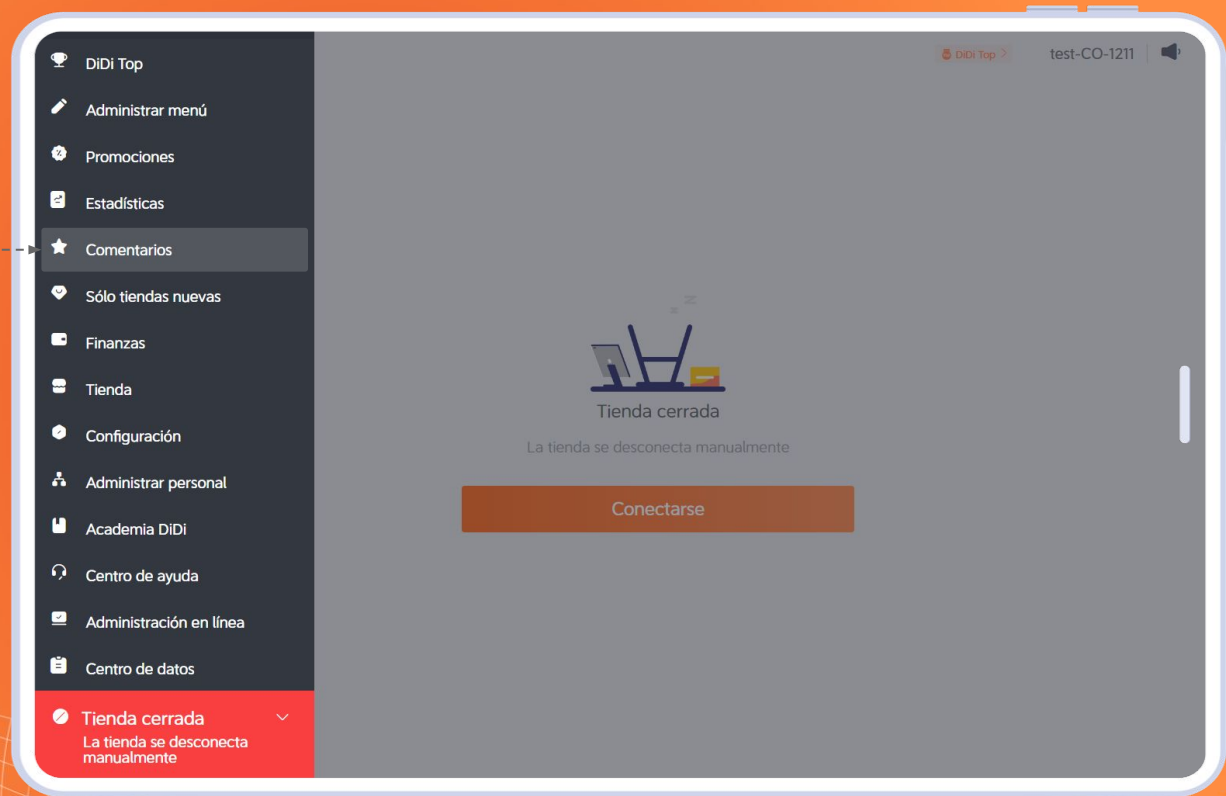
DiDi Top
Administrar menú
Promociones
Estadísticas
Comentarios
Sólo tiendas nuevas
Finanzas
Tienda
Configuración
Administrar personal
Academia DiDi
Centro de ayuda
Administración en línea
Centro de datos
Tienda cerrada
La tienda se desconecta manualmente

DiDi Top
test-CO-1211

Tienda cerrada
La tienda se desconecta manualmente
Conectarse